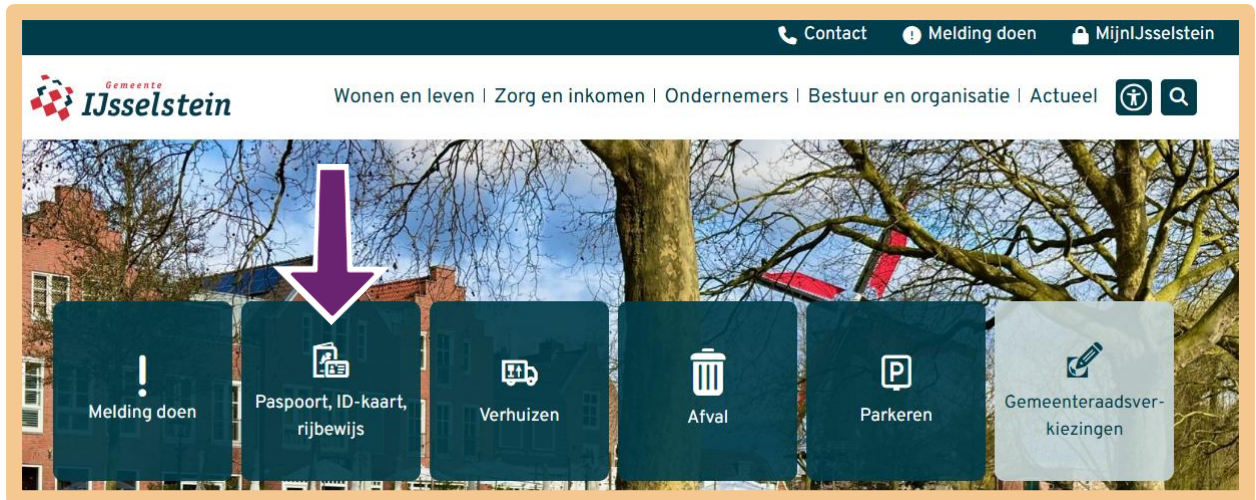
Contact Melding doen MijnIJsselstein

Gemeente IJsselstein

Wonen en leven | Zorg en inkomen | Ondernemers | Bestuur en organisatie | Actueel

Melding doen

Paspoort, ID-kaart, rijbewijs

Verhuizen

Afval

Parkeren

Gemeenteraadsverkiezingen